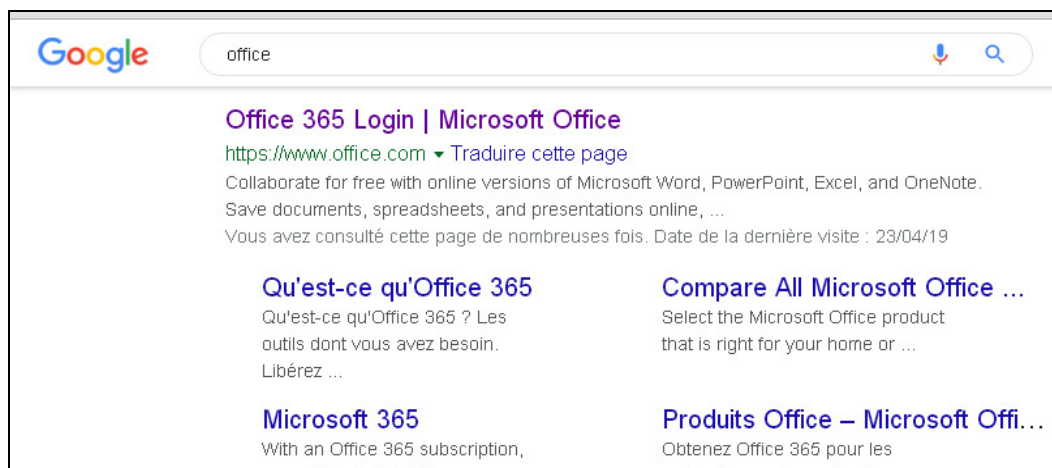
Google

office

Office 365 Login | Microsoft Office

https://www.office.com ▾ Traduire cette page

Collaborate for free with online versions of Microsoft Word, PowerPoint, Excel, and OneNote. Save documents, spreadsheets, and presentations online, ...

Vous avez consulté cette page de nombreuses fois. Date de la dernière visite : 23/04/19

Qu'est-ce qu'Office 365

Qu'est-ce qu'Office 365 ? Les outils dont vous avez besoin. Libérez ...

Compare All Microsoft Office ...

Select the Microsoft Office product that is right for your home or ...

Microsoft 365

With an Office 365 subscription,

Produits Office – Microsoft Offi...

Obtenez Office 365 pour les